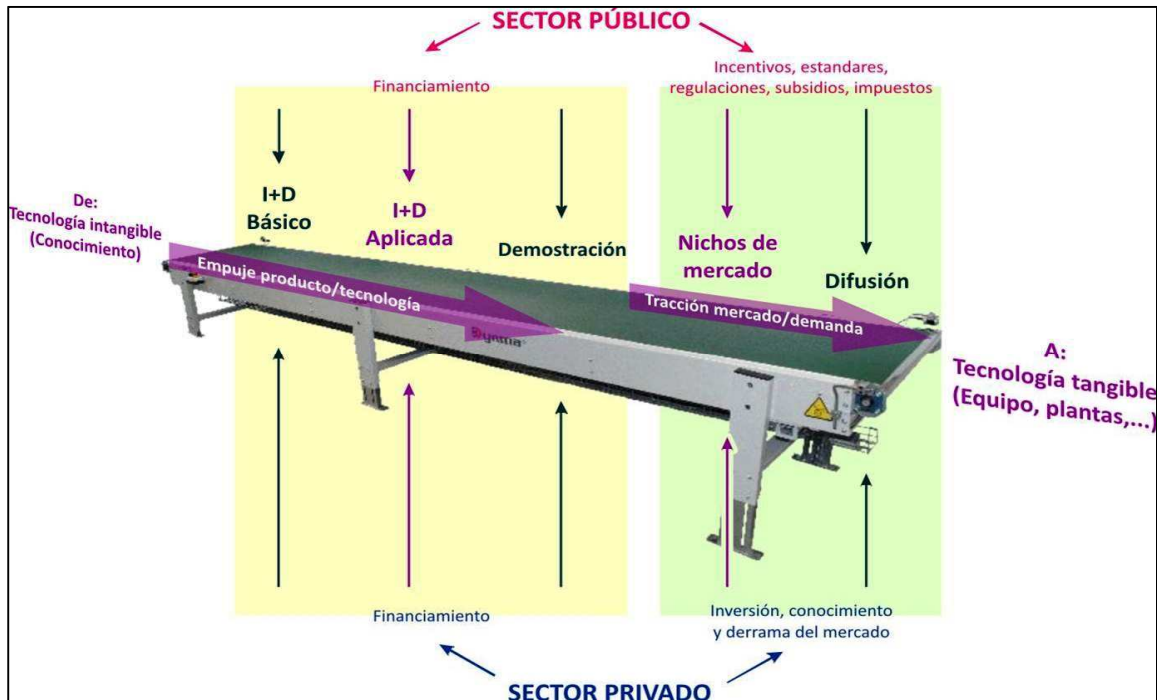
SECTOR PÚBLICO

Financiamiento

Incentivos, estandares, regulaciones, subsidios, impuestos

De: Tecnología intangible (Conocimiento)

I+D Básico

I+D Aplicada

Demostración

Nichos de mercado

Difusión

Empuje producto/tecnología

Tracción mercado/demanda

A: Tecnología tangible (Equipo, plantas,...)

Financiamiento

Inversión, conocimiento y derrama del mercado

SECTOR PRIVADO